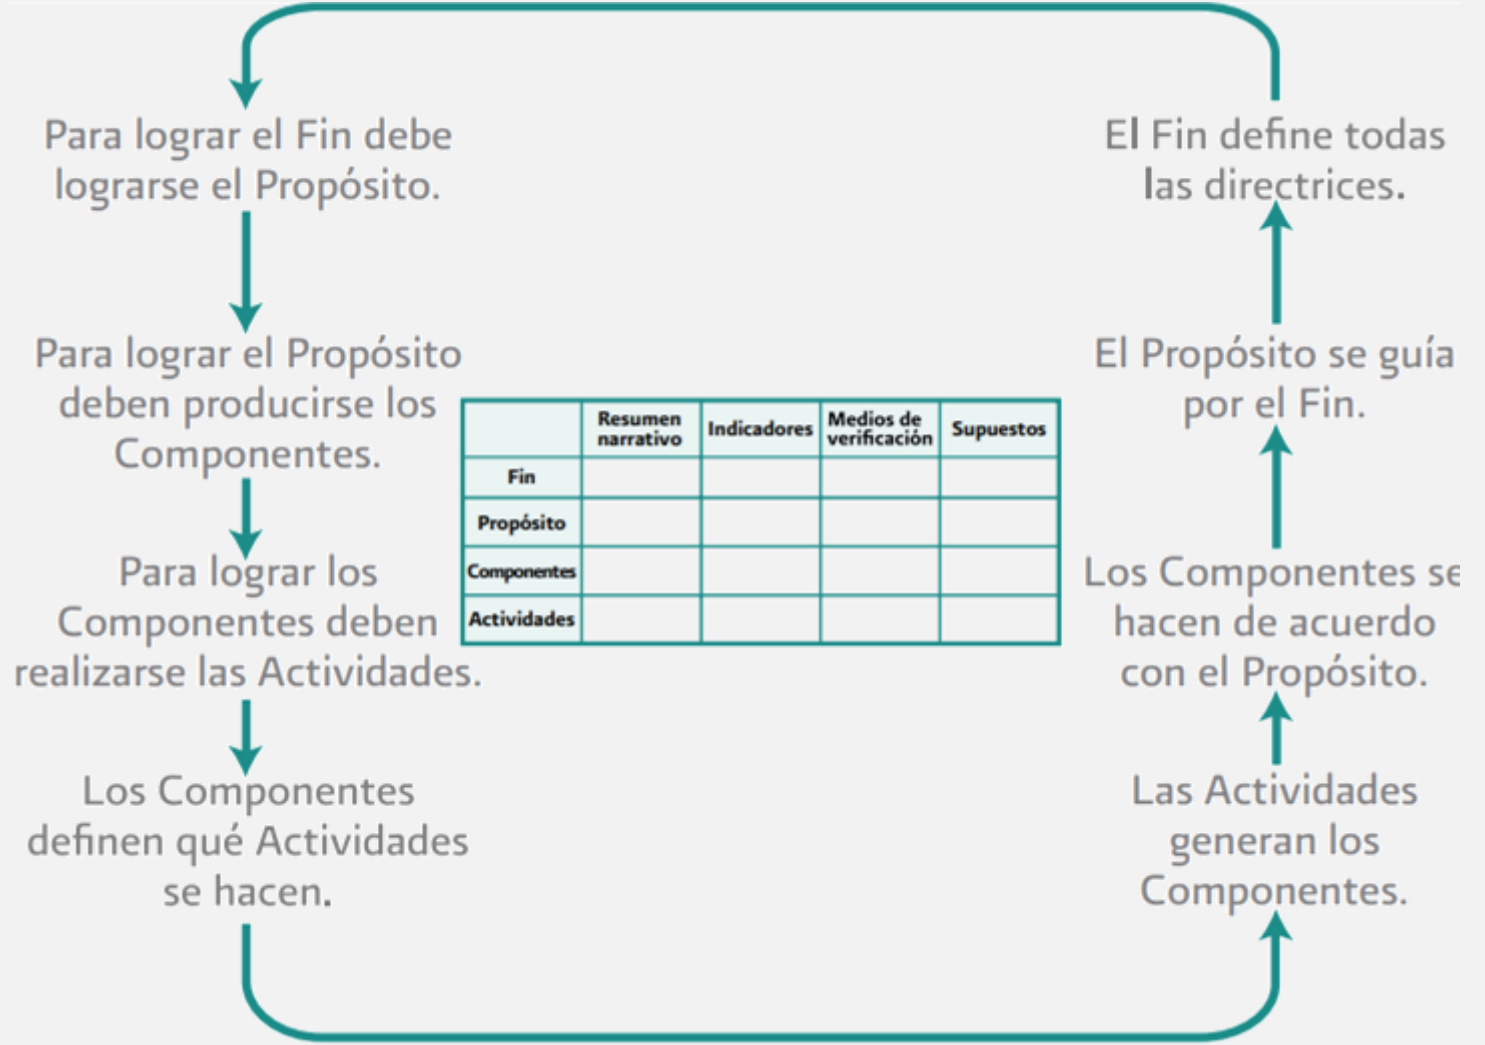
Para lograr el Fin debe lograrse el Propósito.

Para lograr el Propósito deben producirse los Componentes.

Para lograr los Componentes deben realizarse las Actividades.

Los Componentes definen qué Actividades se hacen.

|  | Resumen narrativo | Indicadores | Medios de verificación | Supuestos |
|---|---|---|---|---|
| Fin |  |  |  |  |
| Propósito |  |  |  |  |
| Componentes |  |  |  |  |
| Actividades |  |  |  |  |

El Fin define todas las directrices.

El Propósito se guía por el Fin.

Los Componentes se hacen de acuerdo con el Propósito.

Las Actividades generan los Componentes.